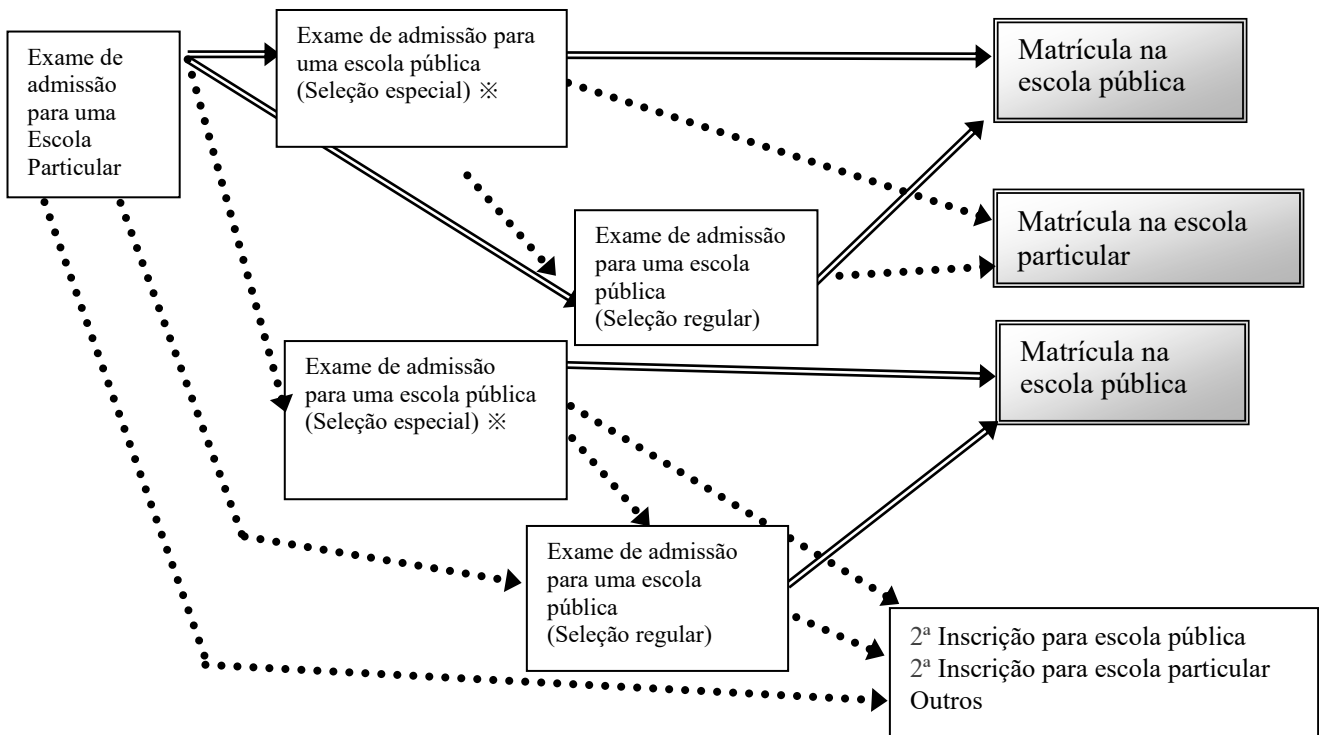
Exame de admissão para uma Escola Particular

Exame de admissão para uma escola pública (Seleção especial) ※

Matrícula na escola pública

Matrícula na escola particular

Exame de admissão para uma escola pública (Seleção regular)

Exame de admissão para uma escola pública (Seleção especial) ※

Matrícula na escola pública

Exame de admissão para uma escola pública (Seleção regular)

2ª Inscrição para escola pública
2ª Inscrição para escola particular
Outros